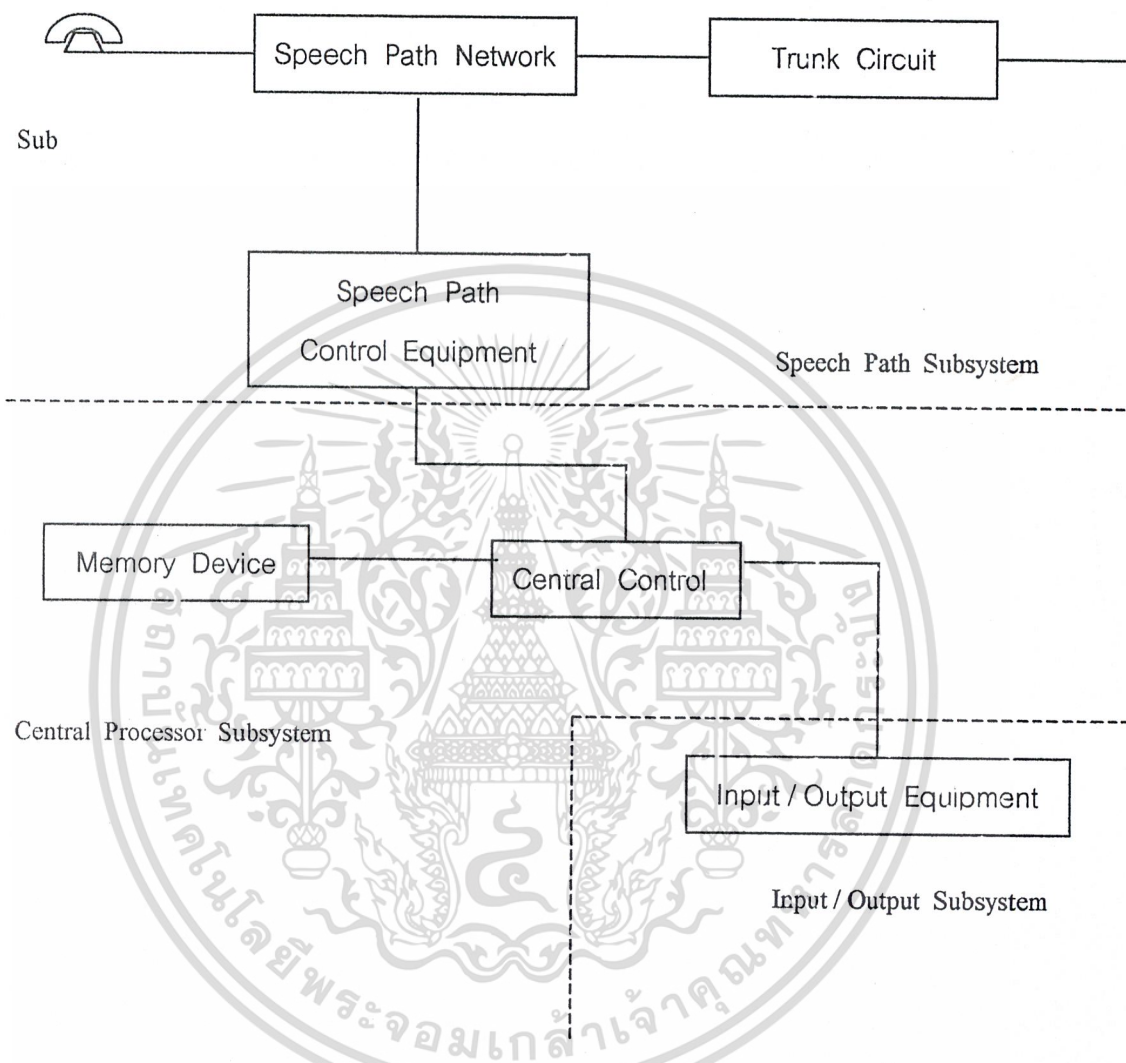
Speech Path Network

Trunk Circuit

Sub

Speech Path
Control Equipment

Speech Path Subsystem

Memory Device

Central Control

Central Processor Subsystem

Input / Output Equipment

Input / Output Subsystem

มหาวิทยาลัยเทคโนโลยีพระจอมเกล้าเจ้าคุณทหารลาดกระบัง